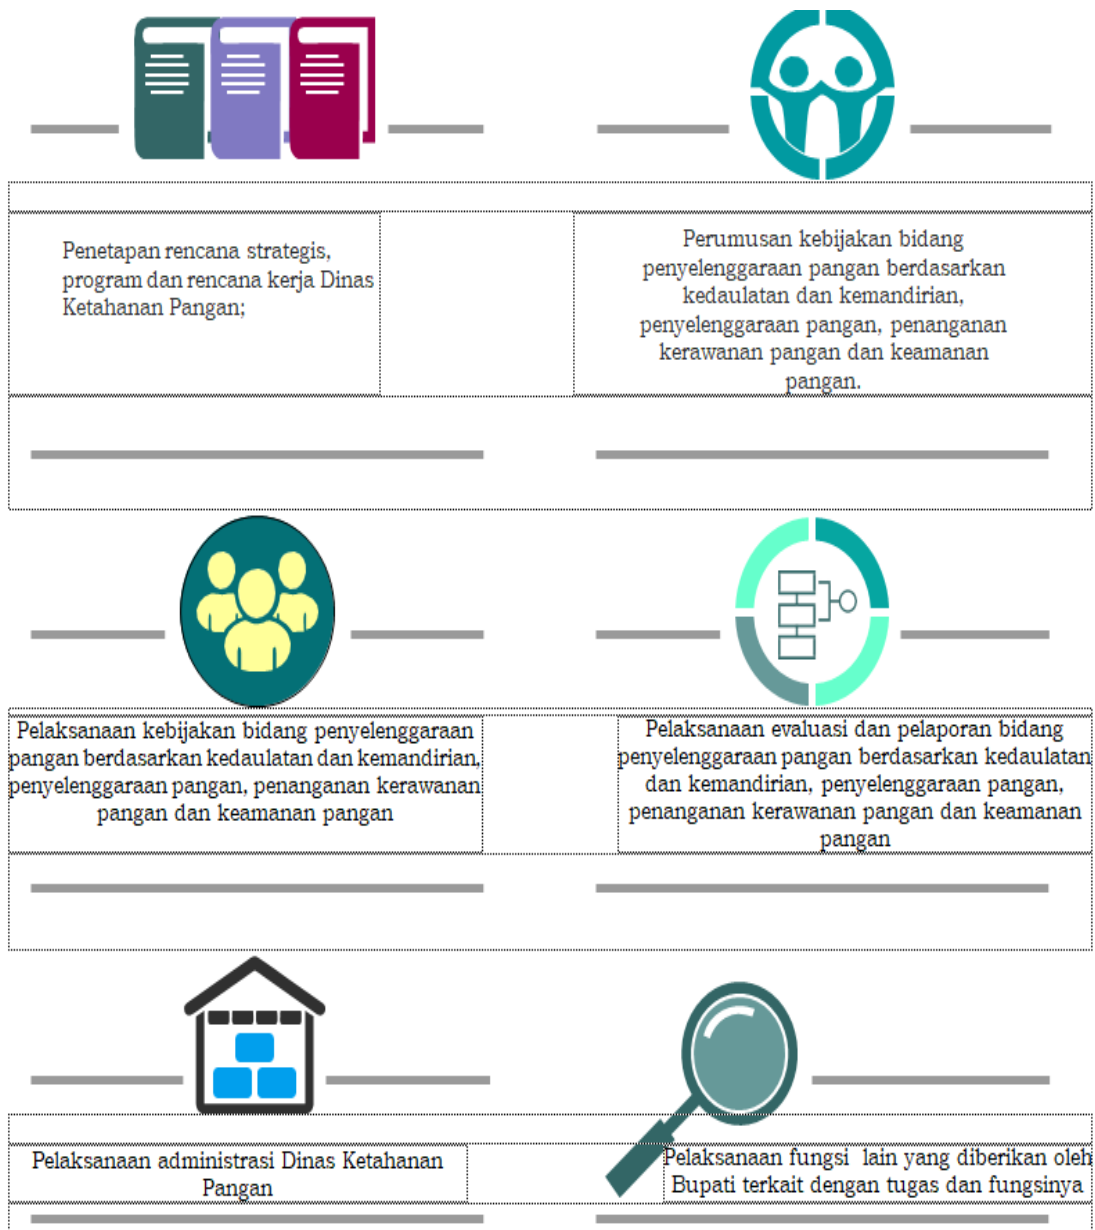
Penetapan rencana strategis, program dan rencana kerja Dinas Ketahanan Pangan;

Perumusan kebijakan bidang penyelenggaraan pangan berdasarkan kedaulatan dan kemandirian, penyelenggaraan pangan, penanganan kerawanan pangan dan keamanan pangan.

Pelaksanaan kebijakan bidang penyelenggaraan pangan berdasarkan kedaulatan dan kemandirian, penyelenggaraan pangan, penanganan kerawanan pangan dan keamanan pangan

Pelaksanaan evaluasi dan pelaporan bidang penyelenggaraan pangan berdasarkan kedaulatan dan kemandirian, penyelenggaraan pangan, penanganan kerawanan pangan dan keamanan pangan

Pelaksanaan administrasi Dinas Ketahanan Pangan

Pelaksanaan fungsi lain yang diberikan oleh Bupati terkait dengan tugas dan fungsinya